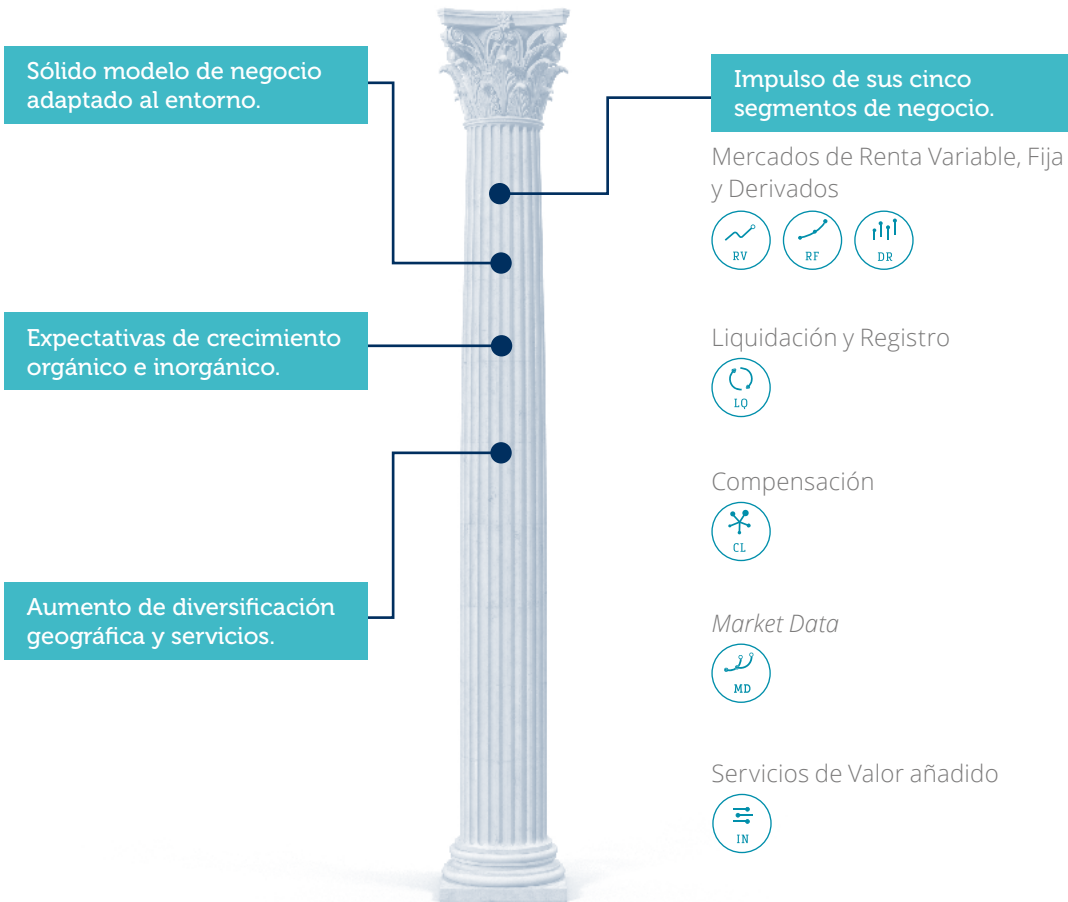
Sólido modelo de negocio adaptado al entorno.

Expectativas de crecimiento orgánico e inorgánico.

Aumento de diversificación geográfica y servicios.

Impulso de sus cinco segmentos de negocio.

Mercados de Renta Variable, Fija y Derivados

RV RF DR

Liquidación y Registro

LQ

Compensación

CL

Market Data

MD

Servicios de Valor añadido

IN